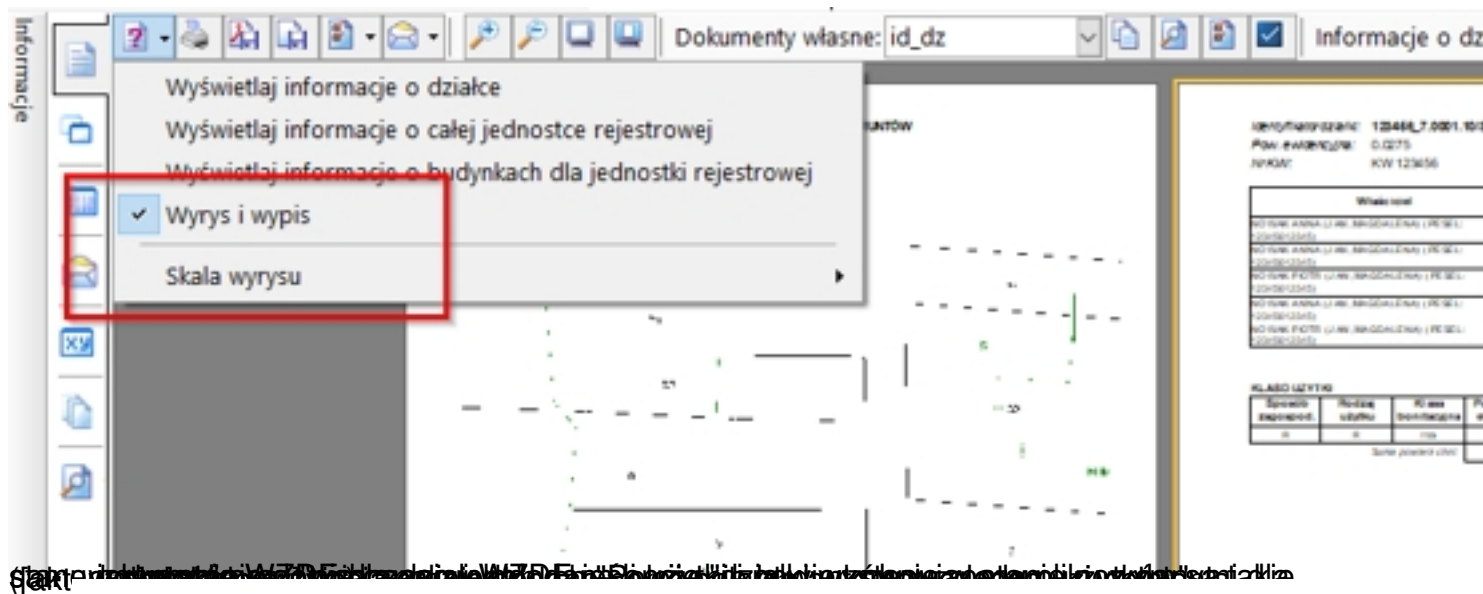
Informacje

Dokumenty własne: id_dz

Informacje o dz

Wyświetlaj informacje o działce
Wyświetlaj informacje o całej jednostce rejestrowej
Wyświetlaj informacje o budynkach dla jednostki rejestrowej
Wyrys i wypis
Skala wyrysu

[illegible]

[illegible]